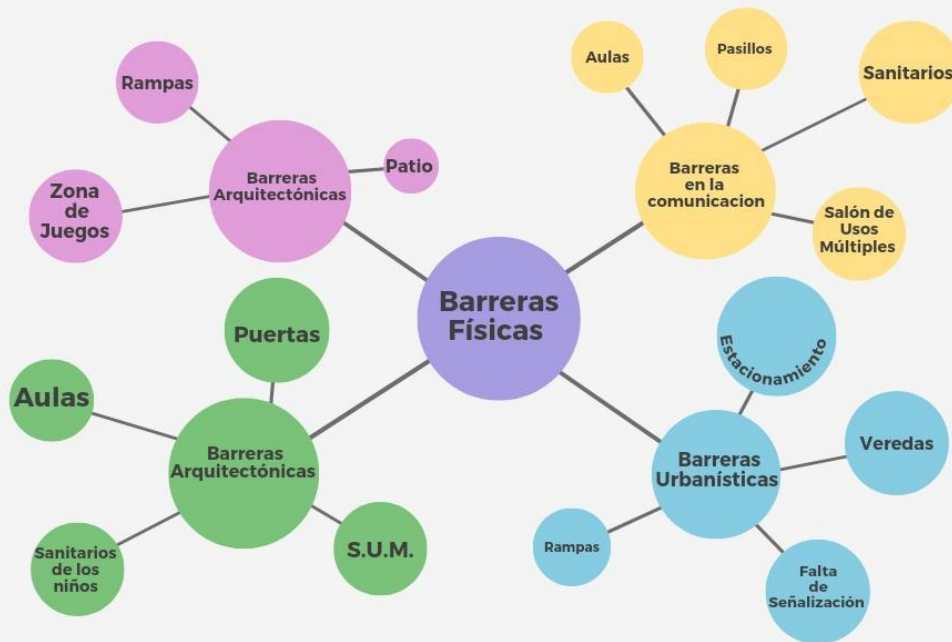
Barreras Físicas

Barreras Arquitectónicas

Rampas

Patio

Zona de Juegos

Barreras en la comunicacion

Aulas

Pasillos

Sanitarios

Salón de Usos Múltiples

Barreras Arquitectónicas

Puertas

Aulas

Sanitarios de los niños

S.U.M.

Barreras Urbanísticas

Estacionamiento

Veredas

Rampas

Falta de Señalización